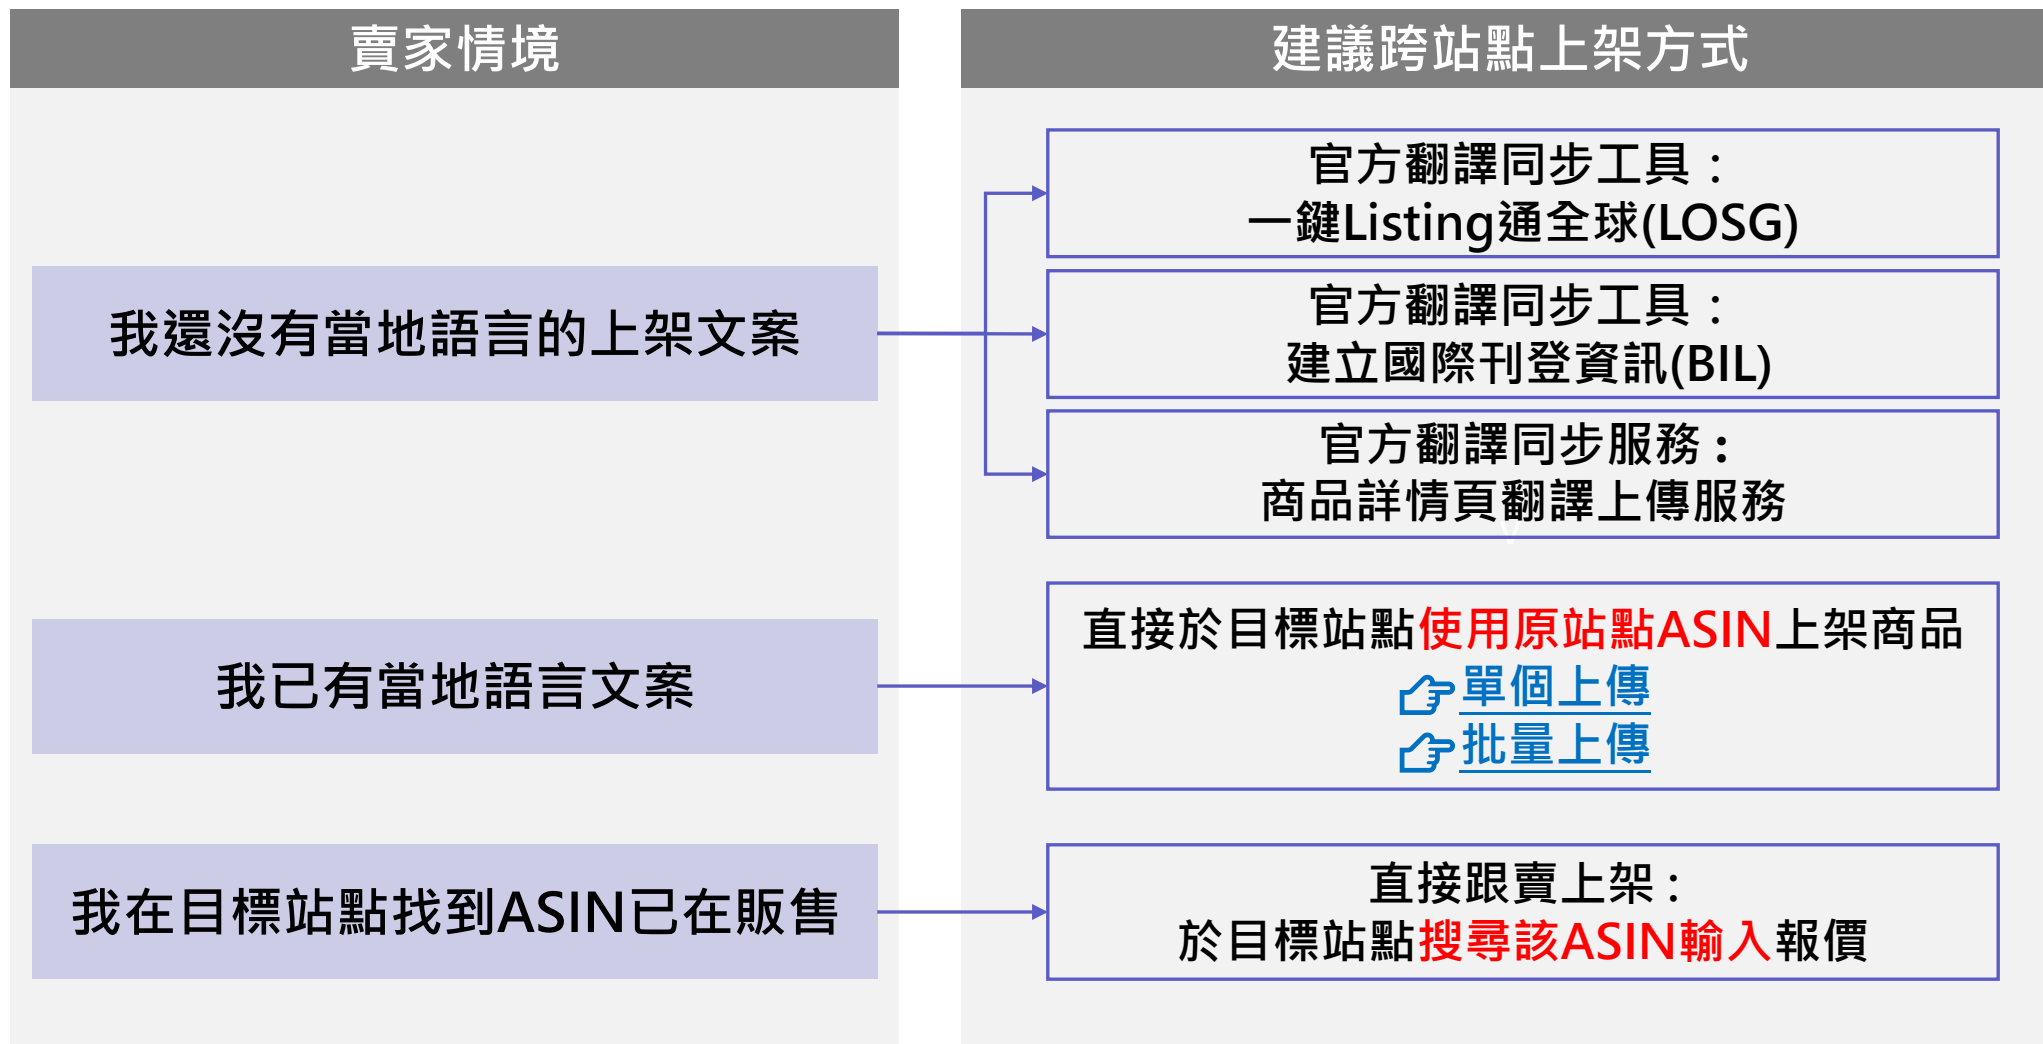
賣家情境

我還沒有當地語言的上架文案

我已有當地語言文案

我在目標站點找到ASIN已在販售

建議跨站點上架方式

官方翻譯同步工具：
一鍵Listing通全球(LOSG)

官方翻譯同步工具：
建立國際刊登資訊(BIL)

官方翻譯同步服務：
商品詳情頁翻譯上傳服務

直接於目標站點使用原站點ASIN上架商品
單個上傳
批量上傳

直接跟賣上架：
於目標站點搜尋該ASIN輸入報價